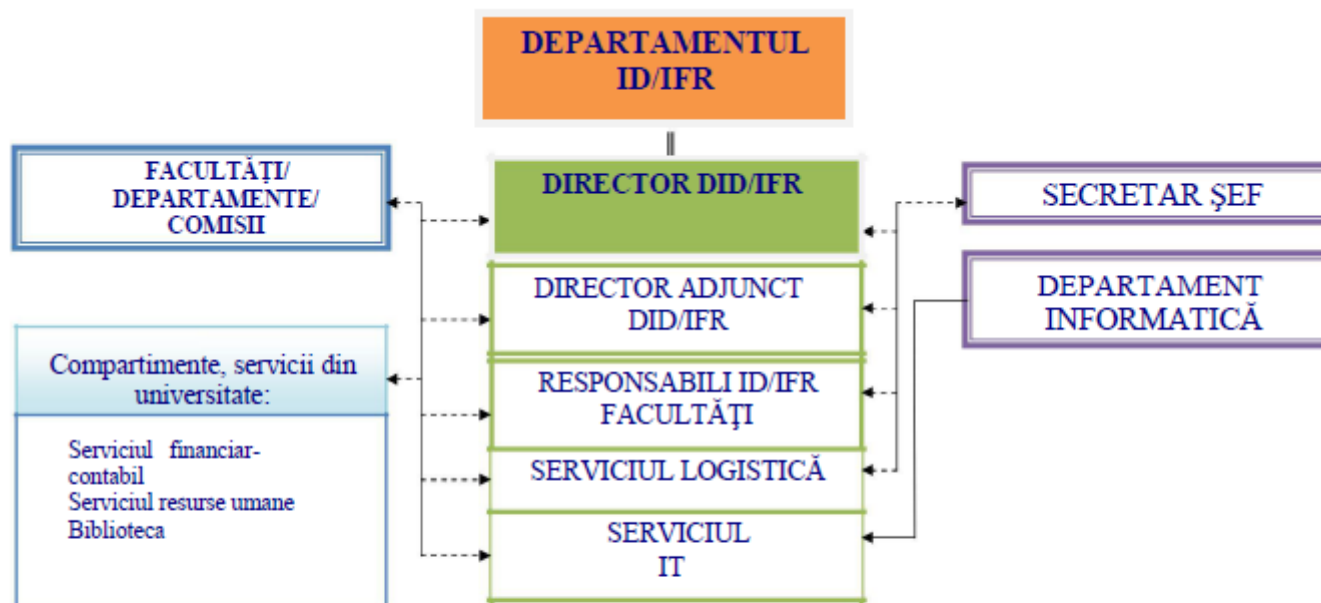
DEPARTAMENTUL ID/IFR

FACULTĂŢI/ DEPARTAMENTE/ COMISII

DIRECTOR DID/IFR

SECRETAR ŞEF

DIRECTOR ADJUNCT DID/IFR

DEPARTAMENT INFORMATICĂ

Compartimente, servicii din universitate:

Serviciul financiar-contabil
Serviciul resurse umane
Biblioteca

RESPONSABILI ID/IFR FACULTĂŢI

SERVICIUL LOGISTICĂ

SERVICIUL IT